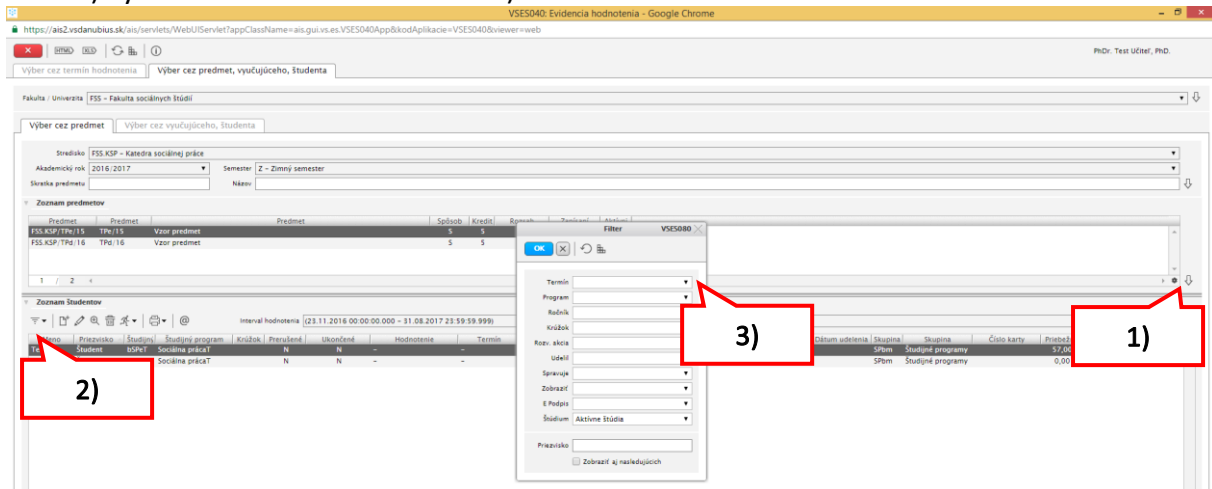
VSES040: Evidencia hodnotenia - Google Chrome
https://ais2.vsdanubius.sk/ais/servlets/WebUIServlet?appClassName=ais.gui.vs.es.VSES040App&kodAplikacie=VSES040&viewer=web

PhDr. Test Učiteľ, PhD.

Výber cez termín hodnotenia | Výber cez predmet, vyučujúceho, študenta

Fakulta / Univerzita FSS – Fakulta sociálnych štúdií

Výber cez predmet | Výber cez vyučujúceho, študenta

Stredisko FSS.KSP – Katedra sociálnej práce
Akademický rok 2016/2017
Semester Z – Zimný semester
Skratka predmetu
Názov

Zoznam predmetov

| Predmet | Predmet | Predmet | Spôsob | Kredit |
|---|---|---|---|---|
| FSS.KSP/TPe/15 | TPe/15 | Vzor predmet | S | 5 |
| FSS.KSP/TPd/16 | TPd/16 | Vzor predmet | S | 5 |

1 / 2

Zoznam študentov

Interval hodnotenia (23.11.2016 00:00:00.000 – 31.08.2017 23:59:59.999)

| Meno | Priezvisko | Študijn | Študijný program | Krúžok | Prerušené | Ukončené | Hodnotenie | Termín | Dátum udelenia | Skupina | Skupina | Číslo karty | Priebež |
|---|---|---|---|---|---|---|---|---|---|---|---|---|---|
| Te | Študent | bSPeT | Sociálna prácaT | | N | N | – | – | | SPbm | Študijné programy | | 57,00 |
| | | | Sociálna prácaT | | N | N | – | – | | SPbm | Študijné programy | | 0,00 |

Filter VSES080
OK
Termín
Program
Ročník
Krúžok
Rozv. akcia
Udelil
Spravuje
Zobraziť
E Podpis
Štúdium Aktívne štúdia
Priezvisko
Zobraziť aj nasledujúcich

1)
2)
3)